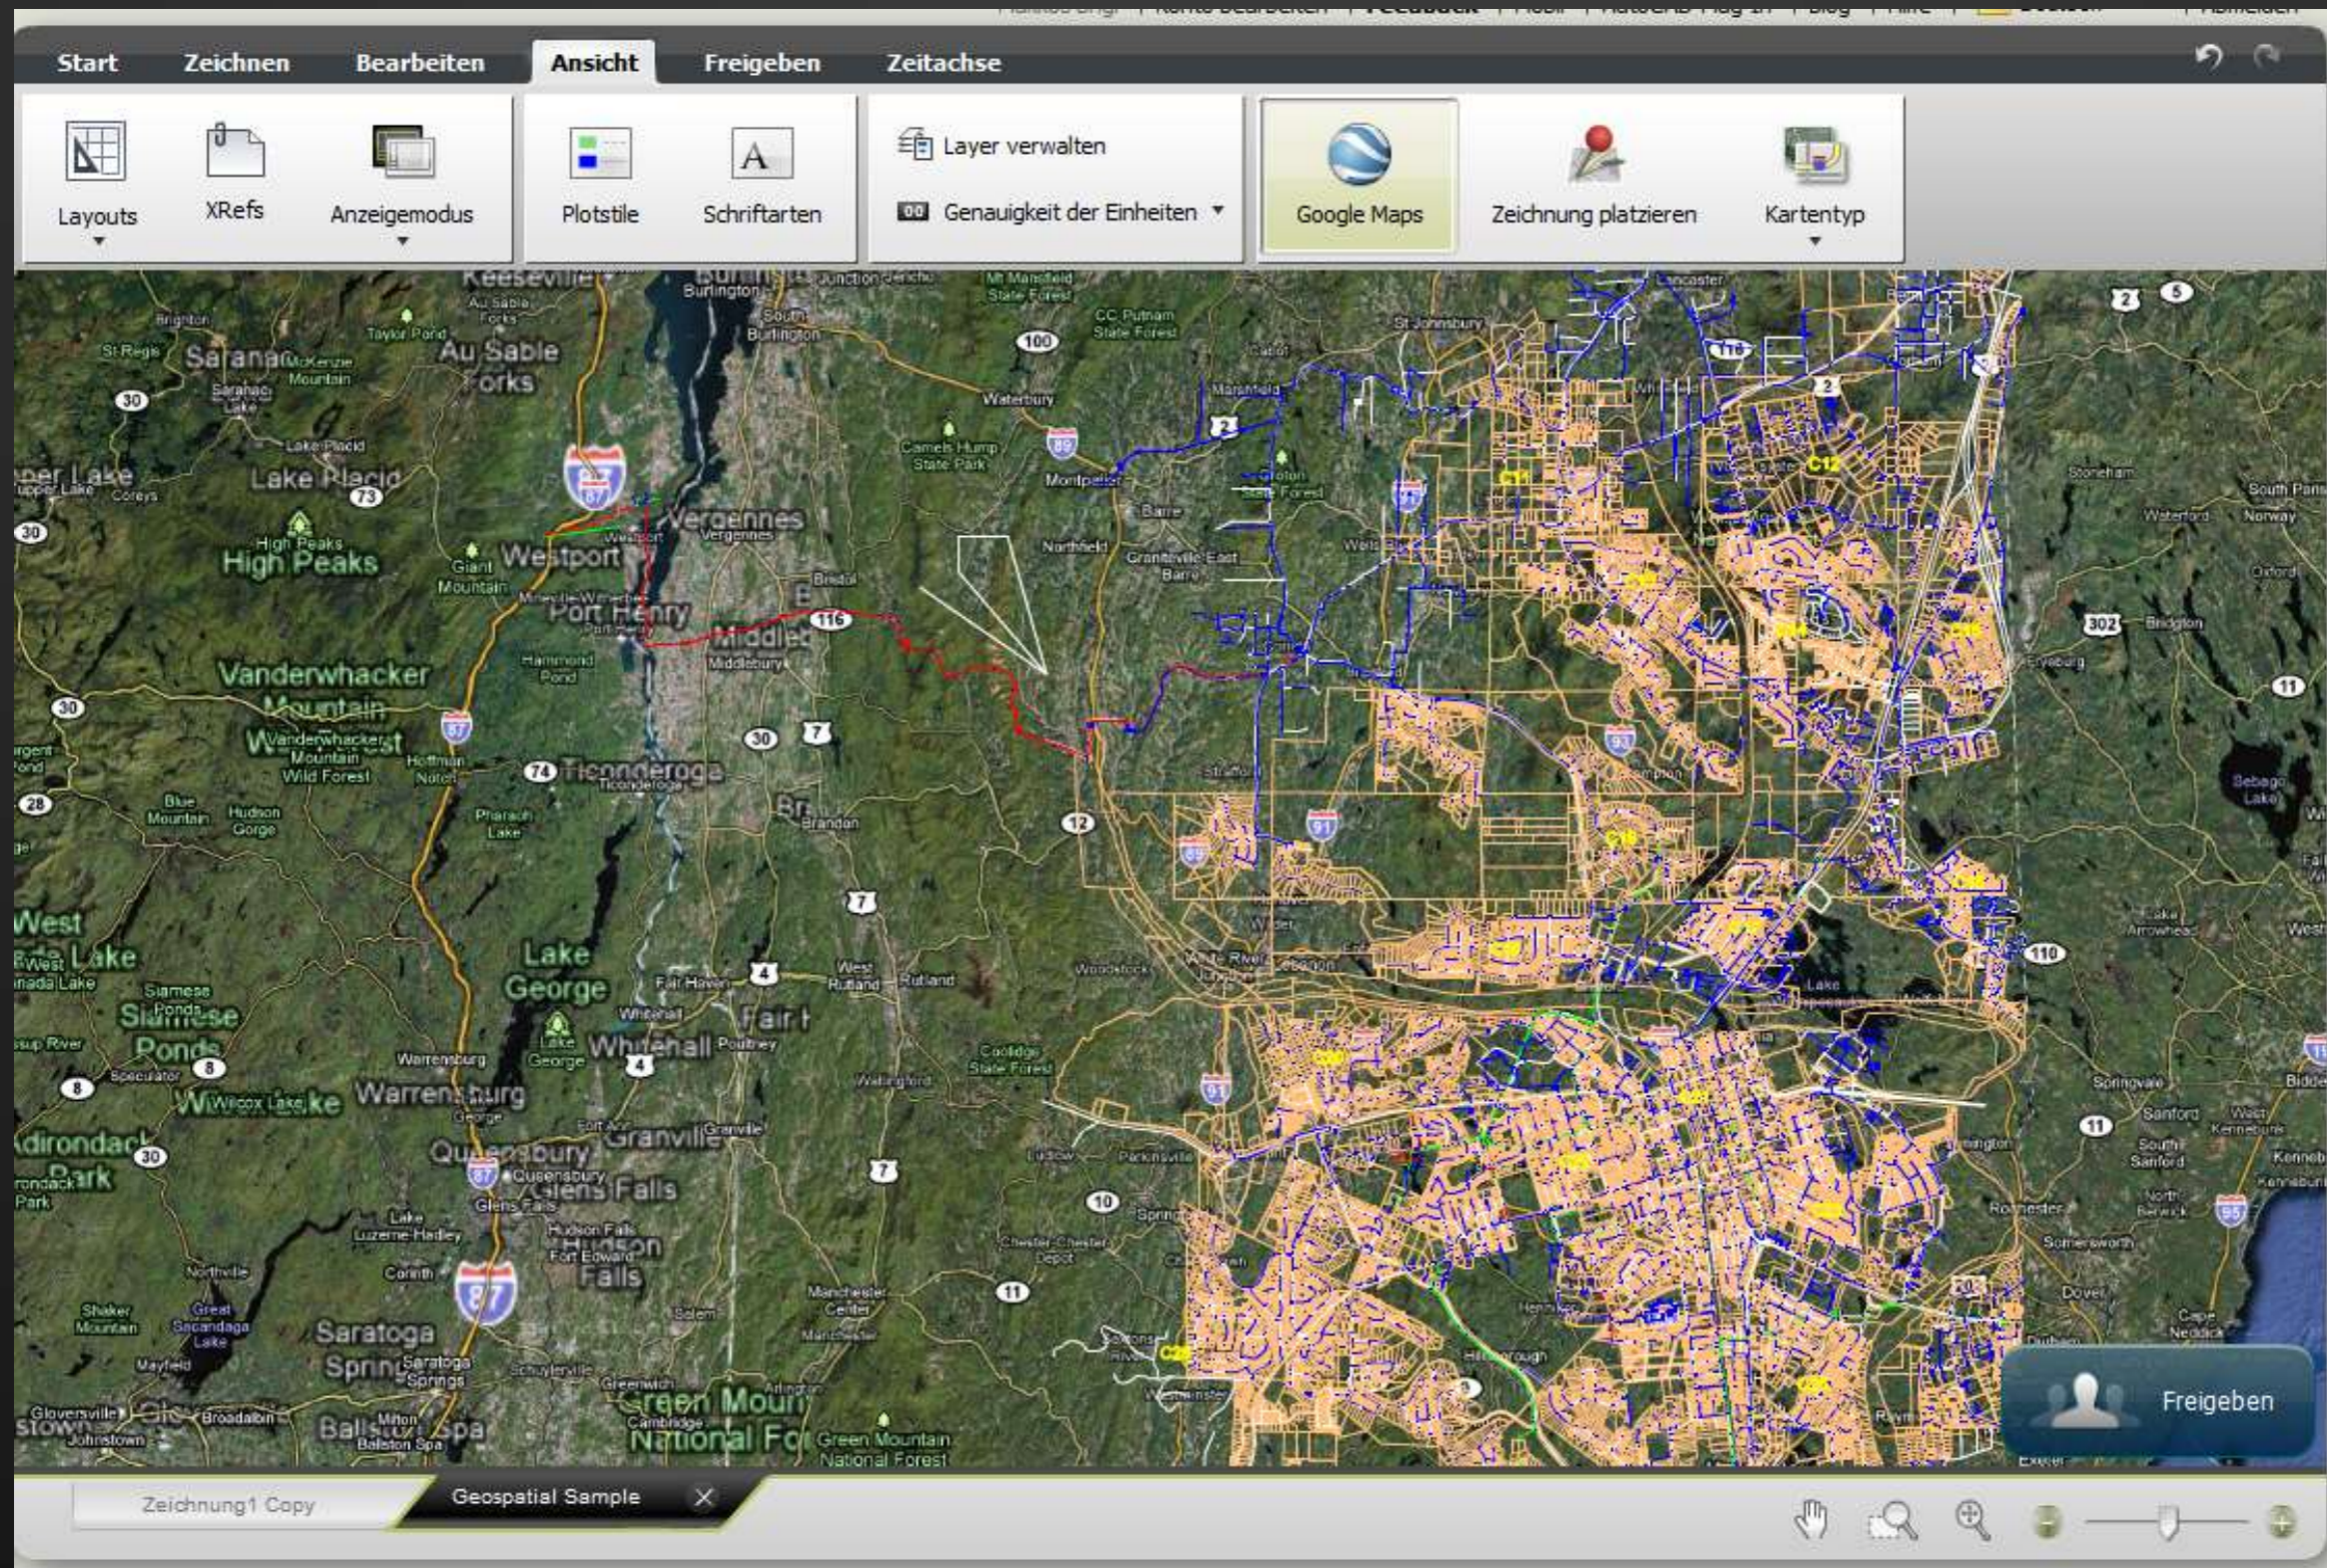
Start Zeichnen Bearbeiten Ansicht Freigeben Zeitachse

Layouts XRefs Anzeigemodus Plotstile Schriftarten Layer verwalten Genauigkeit der Einheiten Google Maps Zeichnung platzieren Kartentyp

Keeseville Burlington South Burlington Saranac Au Sable Forks Lake Placid High Peaks Westport Vergennes Port Henry Middlebury Vanderwhacker Mountain Ticonderoga Brandon West Lake Lake George Siamese Ponds Whitehall Fair Haven Rutland Warrensburg Granville Queensbury Glens Falls Hudson Falls Saratoga Springs Ballston Spa Green Mountain National Forest Montpelier Barre Waterbury Northfield St Johnsbury Lancaster Stoneham Waterford Norway South Paris Bridgton Sebago Lake Lebanon White River Junction Woodstock Springfield Claremont Sanford Kennebunk Rochester Dover Exeter Manchester Salem Greenwich Cambridge Saratoga Hillsborough

Freigeben

Zeichnung1 Copy Geospatial Sample